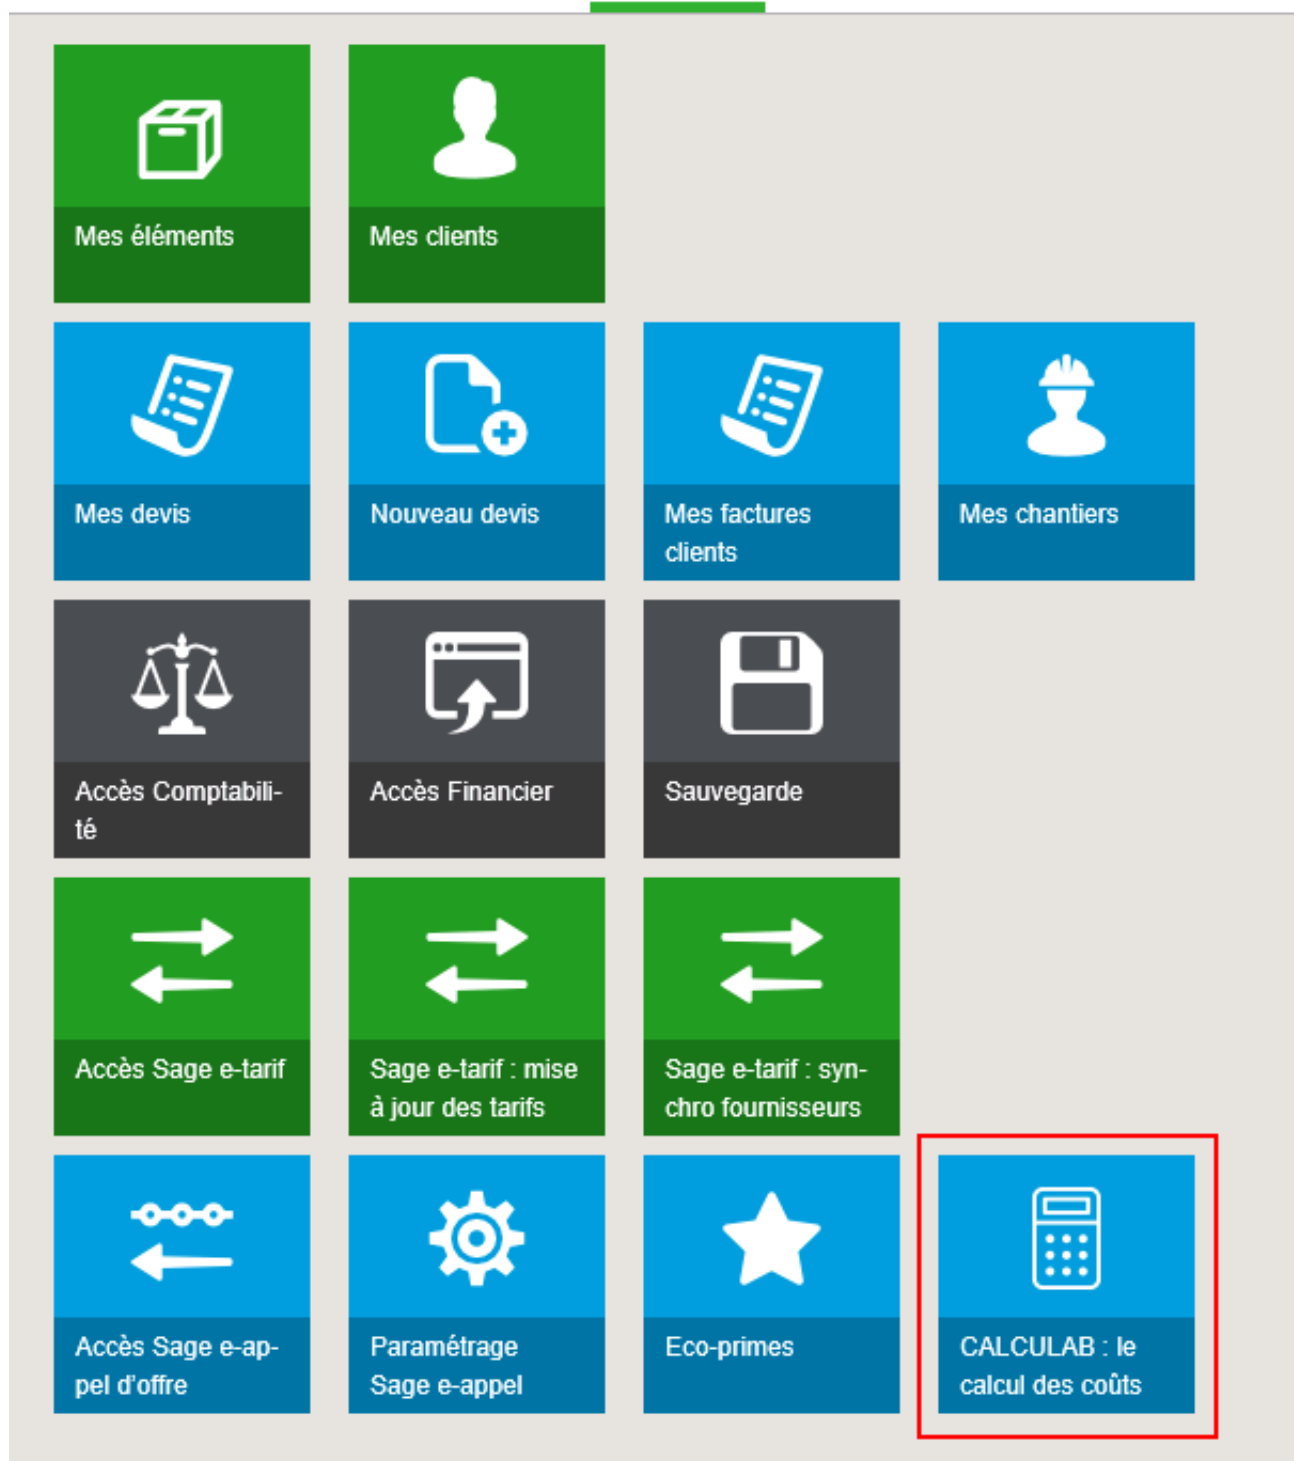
Mes éléments

Mes clients

Mes devis

Nouveau devis

Mes factures clients

Mes chantiers

Accès Comptabilité

Accès Financier

Sauvegarde

Accès Sage e-tarif

Sage e-tarif : mise à jour des tarifs

Sage e-tarif : synchro fournisseurs

Accès Sage e-appel d'offre

Paramétrage Sage e-appel

Eco-primes

CALCULAB : le calcul des coûts